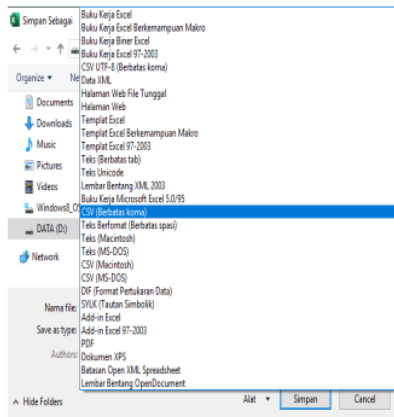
Simpan Sebagai
Organize ▾
Ne
Documents
Downloads
Music
Pictures
Videos
Windows8_OS
DATA (D:)
Network
Nama file:
Save as type:
Authors:
Hide Folders

Buku Kerja Excel
Buku Kerja Excel Berkemampuan Makro
Buku Kerja Biner Excel
Buku Kerja Excel 97-2003
CSV UTF-8 (Berbatas koma)
Data XML
Halaman Web File Tunggal
Halaman Web
Templat Excel
Templat Excel Berkemampuan Makro
Templat Excel 97-2003
Teks (Berbatas tab)
Teks Unicode
Lembar Bentang XML 2003
Buku Kerja Microsoft Excel 5.0/95
CSV (Berbatas koma)
Teks Berformat (Berbatas spasi)
Teks (Macintosh)
Teks (MS-DOS)
CSV (Macintosh)
CSV (MS-DOS)
DIF (Format Pertukaran Data)
SYLK (Tautan Simbolik)
Add-in Excel
Add-in Excel 97-2003
PDF
Dokumen XPS
Batasan Open XML Spreadsheet
Lembar Bentang OpenDocument

Alat ▾
Simpan
Cancel